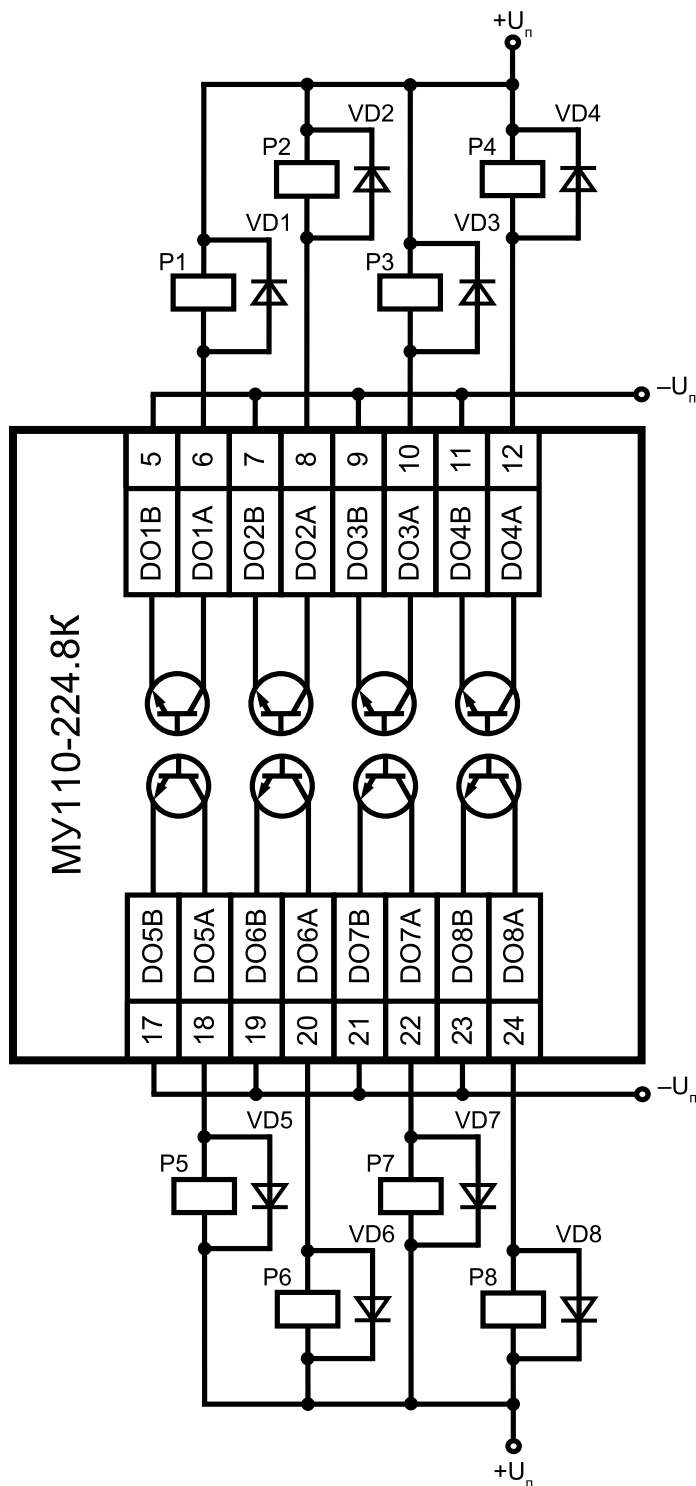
+U$_п$

VD2

VD4

P2

P4

VD1

VD3

P1

P3

–U$_п$

5

6

7

8

9

10

11

12

DO1B

DO1A

DO2B

DO2A

DO3B

DO3A

DO4B

DO4A

МУ110-224.8К

DO5B

DO5A

DO6B

DO6A

DO7B

DO7A

DO8B

DO8A

17

18

19

20

21

22

23

24

–U$_п$

VD5

VD7

P5

P7

VD6

VD8

P6

P8

+U$_п$